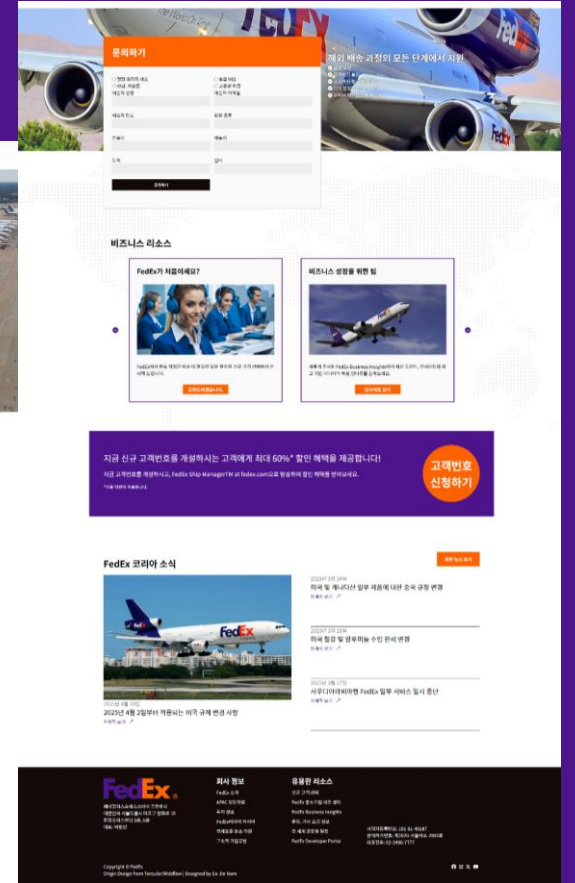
문의하기

해외 배송 과정의 모든 단계에서 지원

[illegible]

비즈니스 리소스

FedEx가 처음이세요?

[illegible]

비즈니스 성장을 위한 팁

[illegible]

지금 신규 고객번호를 개설하시는 고객에게 최대 60%* 할인 혜택을 제공합니다!

지금 고객번호를 개설하시고, FedEx Ship ManagerTM at fedex.com으로 발송하여 할인 혜택을 받으십시오.

*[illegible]

고객번호 신청하기

FedEx 코리아 소식

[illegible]

2025년 4월 2일부터 적용되는 미국 규제 변경 사항

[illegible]

2025년 3월 18일
미국 및 캐나다산 일부 제품에 대한 중국 규정 변경

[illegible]

2025년 3월 18일
미국 철강 및 알루미늄 수입 관세 변경

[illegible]

2025년 2월 27일
사우디아라비아행 FedEx 일부 서비스 일시 중단

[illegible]

FedEx

회사 정보

유용한 리소스

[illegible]

Copyright © FedEx
Origin Design from Tenculer Webflow | Designed by Ko Jin Nam